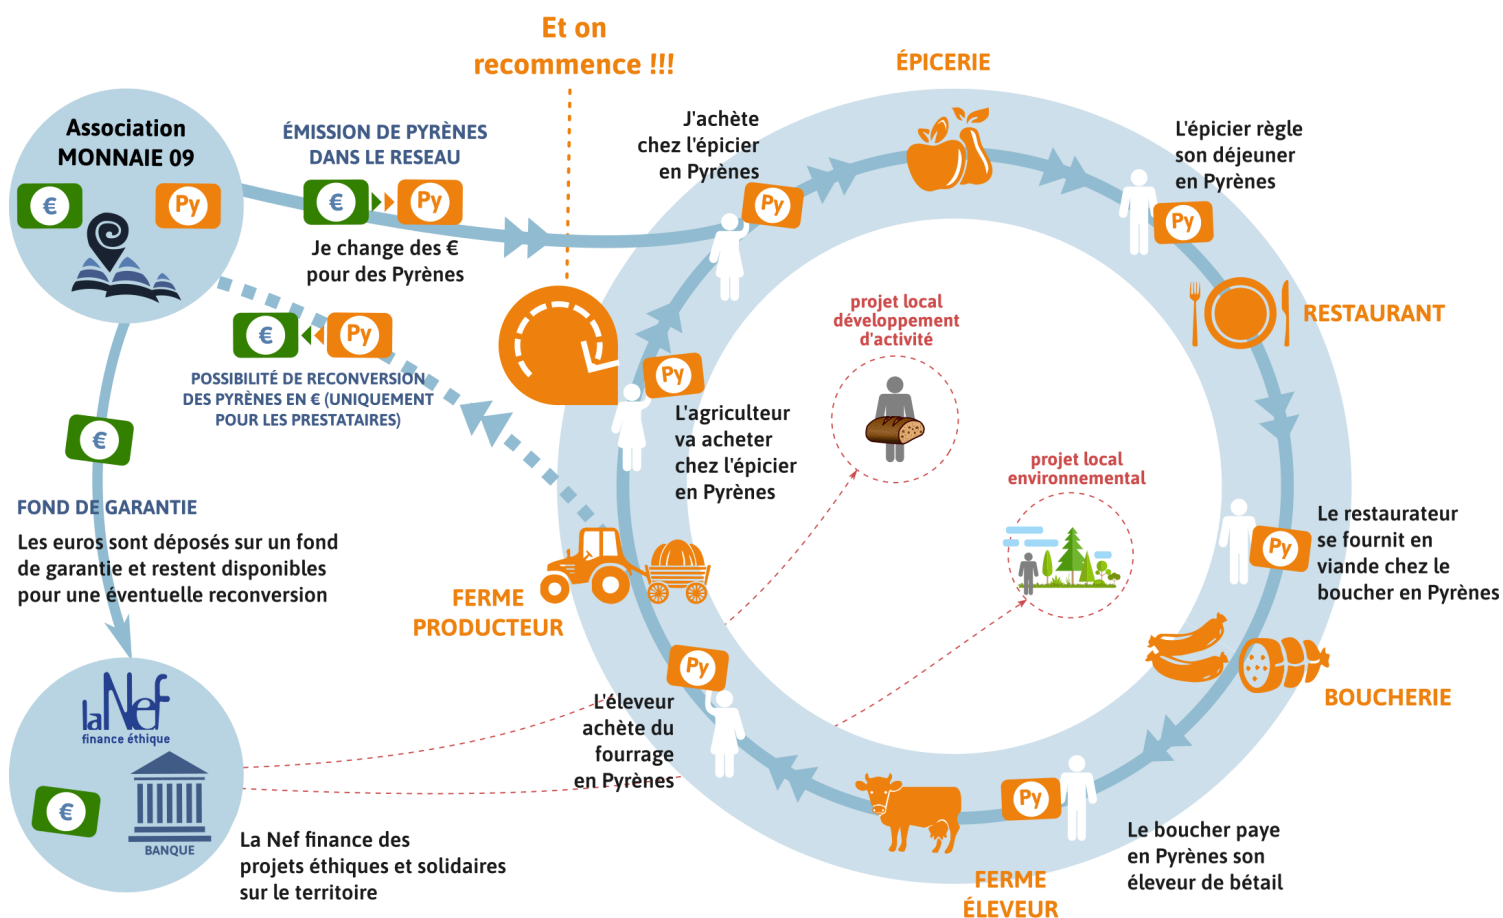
Et on recommence !!!

Association MONNAIE 09

€ Py

ÉMISSION DE PYRÈNES DANS LE RESEAU

€ Py

Je change des € pour des Pyrènes

€ Py

POSSIBILITÉ DE RECONVERSION DES PYRÈNES EN € (UNIQUEMENT POUR LES PRESTATAIRES)

€

FOND DE GARANTIE

Les euros sont déposés sur un fond de garantie et restent disponibles pour une éventuelle reconversion

laNef finance éthique

€

BANQUE

La Nef finance des projets éthiques et solidaires sur le territoire

ÉPICERIE

J'achète chez l'épicier en Pyrènes

Py

L'épicier règle son déjeuner en Pyrènes

Py

RESTAURANT

projet local développement d'activité

Py

L'agriculteur va acheter chez l'épicier en Pyrènes

projet local environnemental

Le restaurateur se fournit en viande chez le boucher en Pyrènes

Py

FERME PRODUCTEUR

BOUCHERIE

Py

L'éleveur achète du fourrage en Pyrènes

Py

Le boucher paye en Pyrènes son éleveur de bétail

FERME ÉLEVEUR